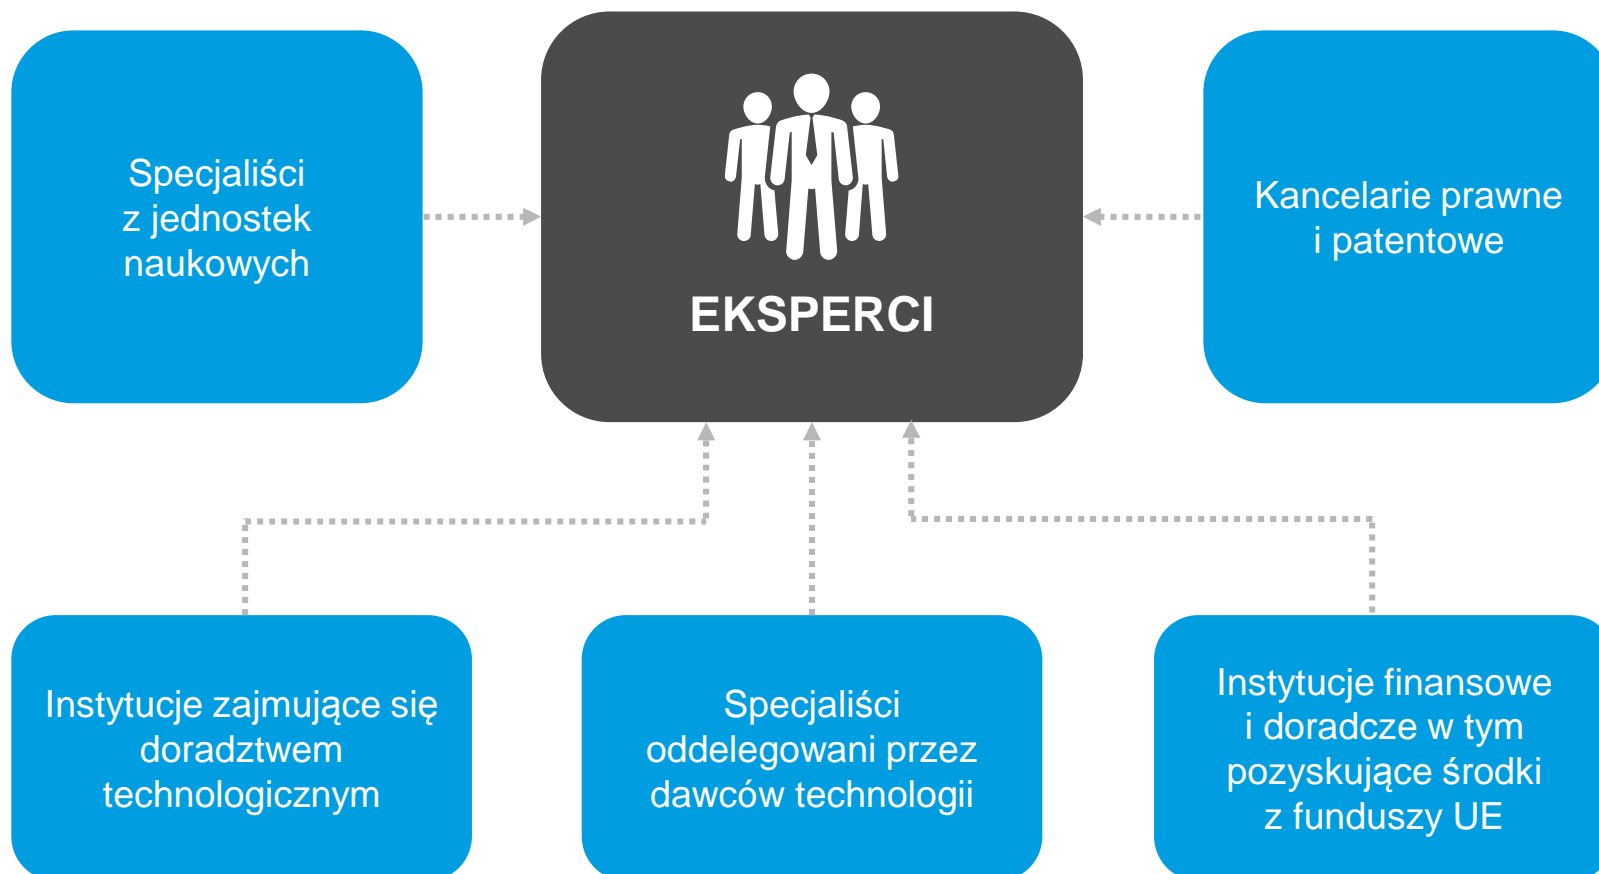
Specjaliści z jednostek naukowych

EKSPERCI

Kancelarie prawne i patentowe

Instytucje zajmujące się doradztwem technologicznym

Specjaliści oddelegowani przez dawców technologii

Instytucje finansowe i doradcze w tym pozyskujące środki z funduszy UE